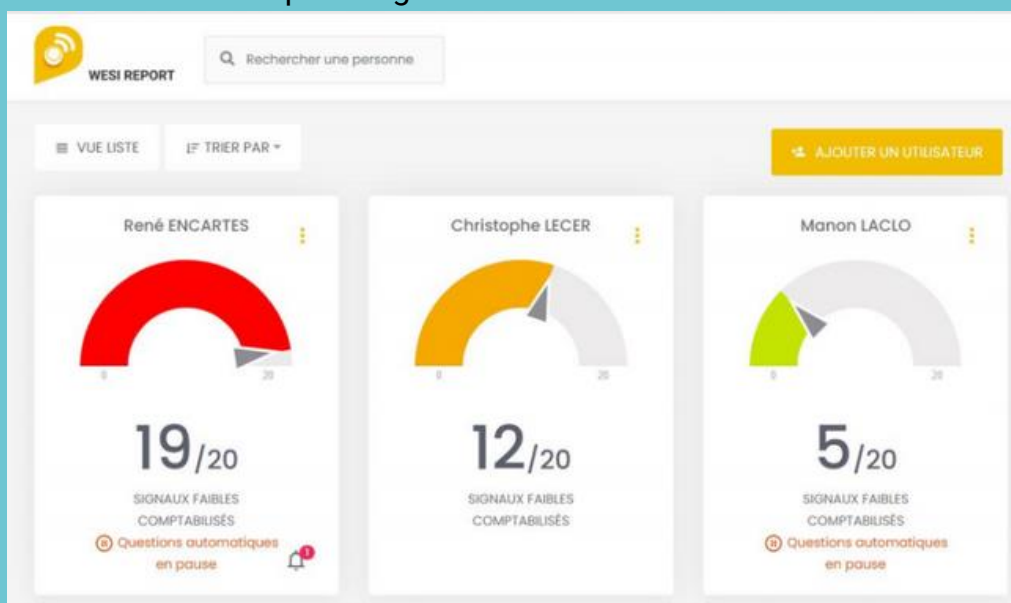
WESI REPORT

Rechercher une personne

VUE LISTE

TRIER PAR

AJOUTER UN UTILISATEUR

René ENCARTES

0 20

19/20

SIGNAUX FAIBLES COMPTABILISÉS

Questions automatiques en pause

1

Christophe LECER

0 20

12/20

SIGNAUX FAIBLES COMPTABILISÉS

Manon LACLO

0 20

5/20

SIGNAUX FAIBLES COMPTABILISÉS

Questions automatiques en pause